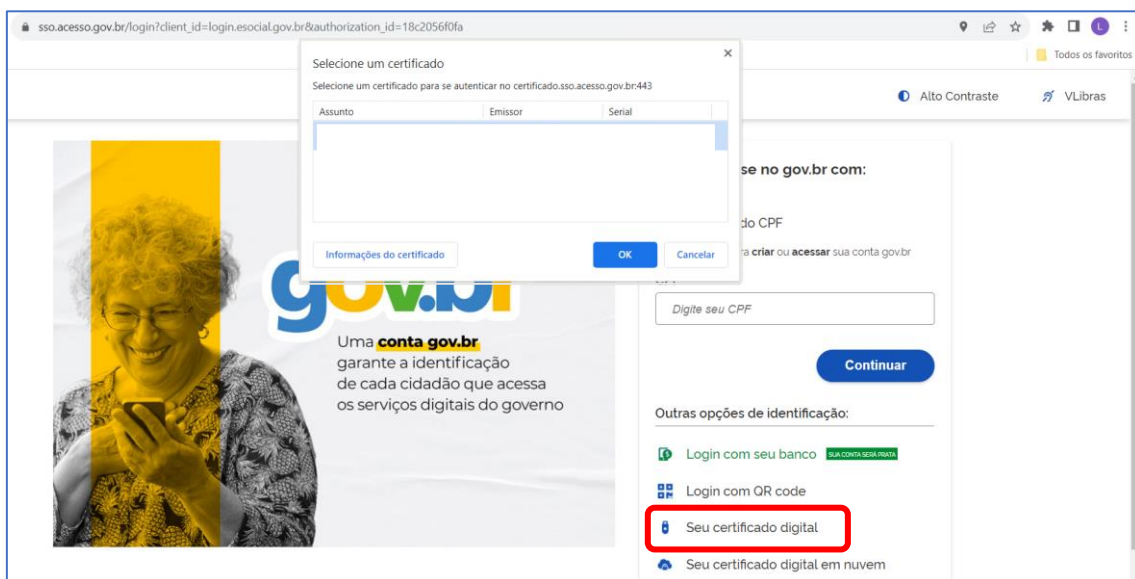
sso.acesso.gov.br/login?client_id=login.esocial.gov.br&authorization_id=18c2056f0fa

Todos os favoritos

Selecione um certificado

Selecione um certificado para se autenticar no certificado.sso.acesso.gov.br:443

| Assunto | Emissor | Serial |
|---|---|---|

Informações do certificado

OK

Cancelar

Alto Contraste

VLibras

se no gov.br com:

do CPF

a **criar** ou **acessar** sua conta gov.br

Digite seu CPF

Continuar

gov.br

Uma **conta gov.br** garante a identificação de cada cidadão que acessa os serviços digitais do governo

Outras opções de identificação:

Login com seu banco SUA CONTA SERÁ PRATA

Login com QR code

Seu certificado digital

Seu certificado digital em nuvem